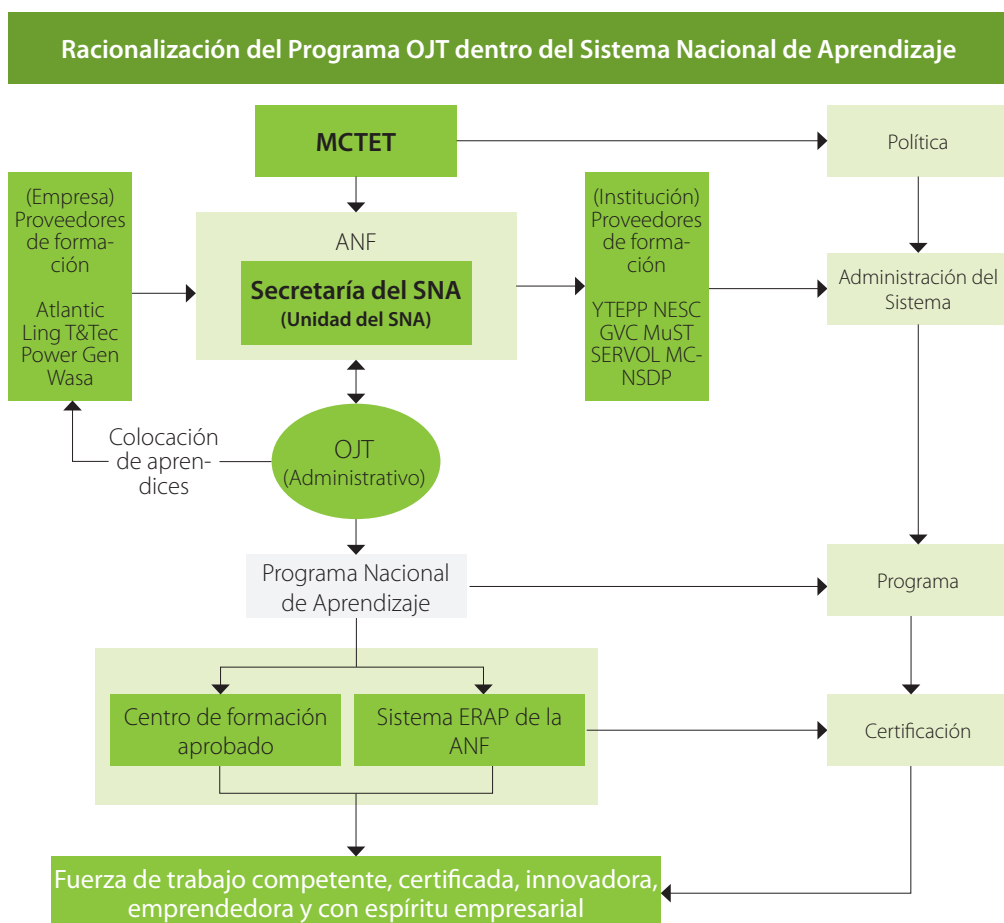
Racionalización del Programa OJT dentro del Sistema Nacional de Aprendizaje

MCTET

Política

(Empresa) Proveedores de formación

Atlantic Ling T&Tec Power Gen Wasa

ANF

Secretaría del SNA
(Unidad del SNA)

(Institución) Proveedores de formación

YTEPP NESC GVC MuST SERVOL MC-NSDP

Administración del Sistema

Colocación de aprendices

OJT
(Administrativo)

Programa Nacional de Aprendizaje

Programa

Centro de formación aprobado

Sistema ERAP de la ANF

Certificación

Fuerza de trabajo competente, certificada, innovadora, emprendedora y con espíritu empresarial